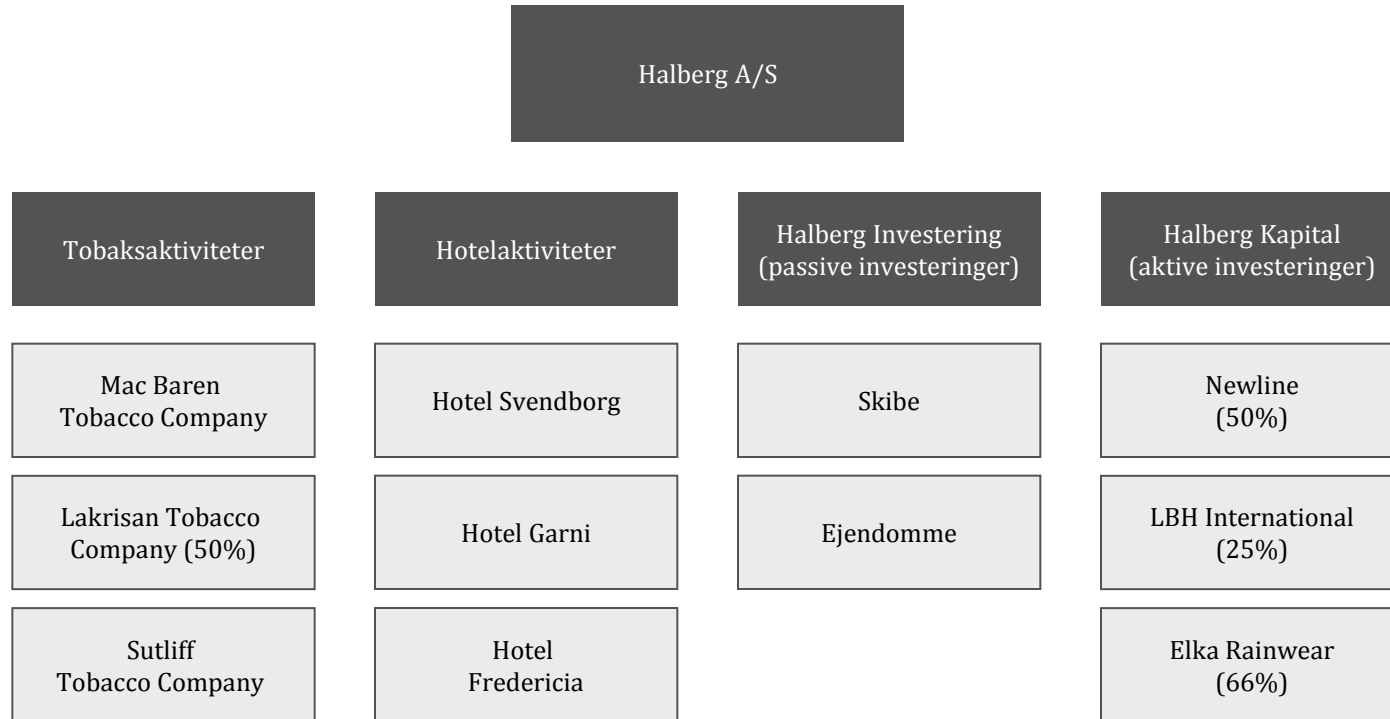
Halberg A/S

Tobaksaktiviteter

Hotelaktiviteter

Halberg Investering (passive investeringer)

Halberg Kapital (aktive investeringer)

Mac Baren Tobacco Company

Hotel Svendborg

Skibe

Newline (50%)

Lakrisan Tobacco Company (50%)

Hotel Garni

Ejendomme

LBH International (25%)

Sutliff Tobacco Company

Hotel Fredericia

Elka Rainwear (66%)